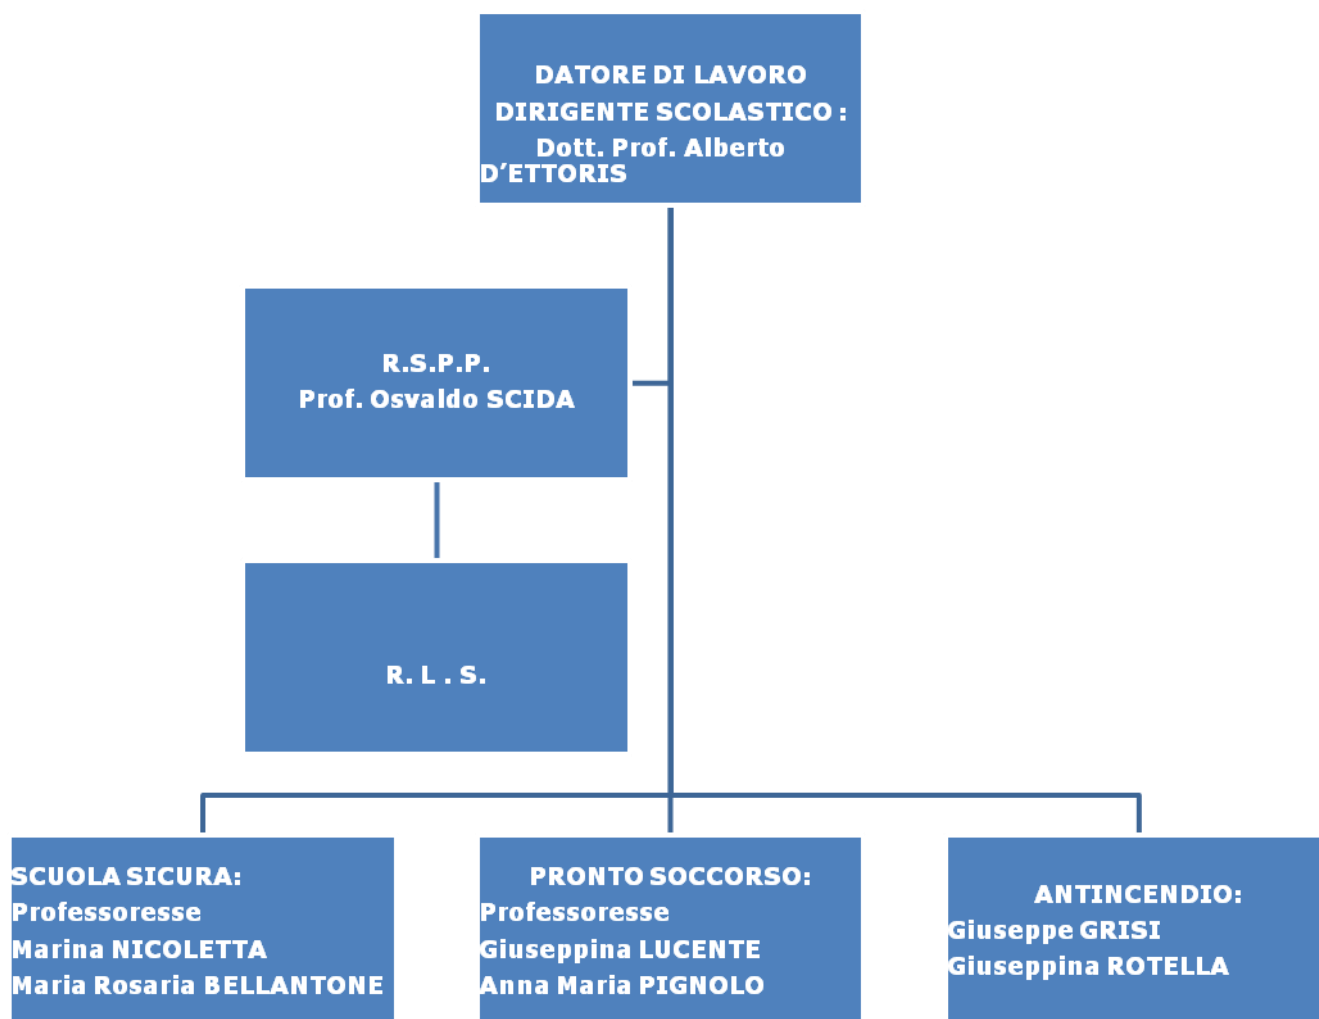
DATORE DI LAVORO
DIRIGENTE SCOLASTICO :
Dott. Prof. Alberto D'ETTORIS

R.S.P.P.
Prof. Osvaldo SCIDA

R. L . S.

SCUOLA SICURA:
Professoresse
Marina NICOLETTA
Maria Rosaria BELLANTONE

PRONTO SOCCORSO:
Professoresse
Giuseppina LUCENTE
Anna Maria PIGNOLO

ANTINCENDIO:
Giuseppe GRISI
Giuseppina ROTELLA